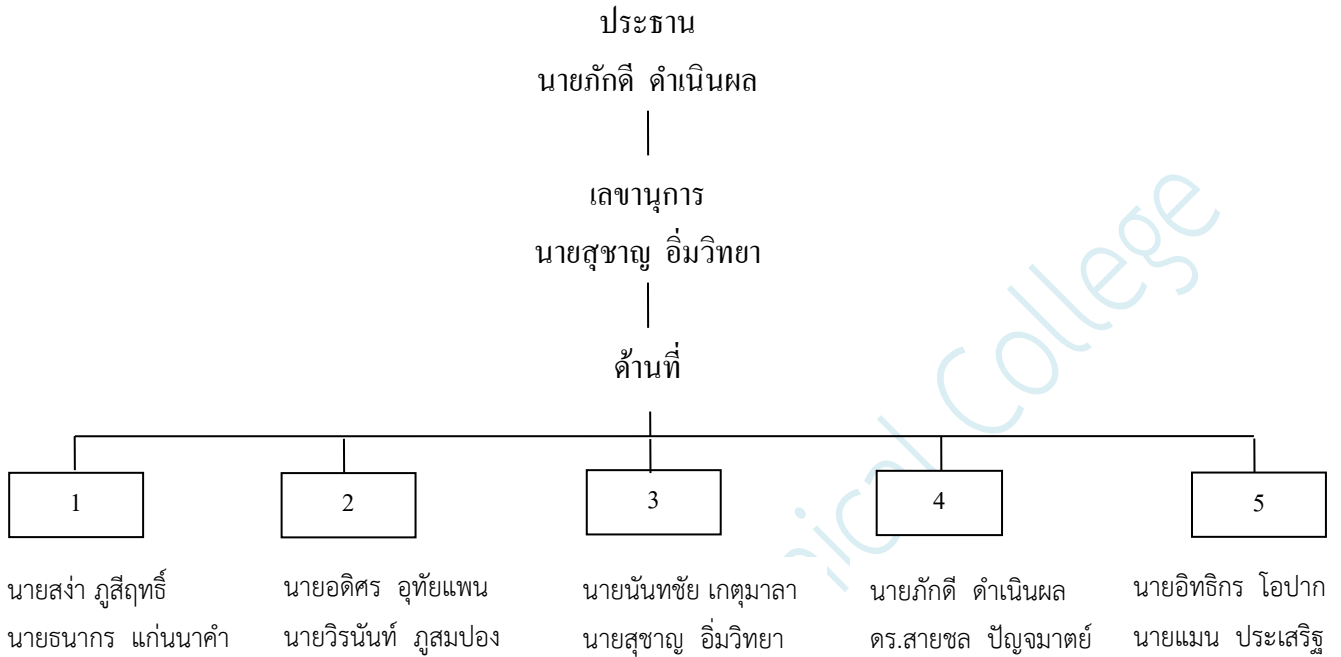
ประธาน
นายภักดี ดำเนินผล

เลขานุการ
นายสุชาญ อิ่มวิทยา

ด้านที่

1

นายสง่า ภูสีฤทธิ์
นายธนากร แก่นนาคำ

2

นายอดิศร อุทัยแพน
นายวิรนันท์ ภูสมปอง

3

นายนันทชัย เกตุมาลา
นายสุชาญ อิ่มวิทยา

4

นายภักดี ดำเนินผล
ดร.สายชล ปัญจมาตย์

5

นายอิทธิกร โอปาก
นายแมน ประเสริฐ

College